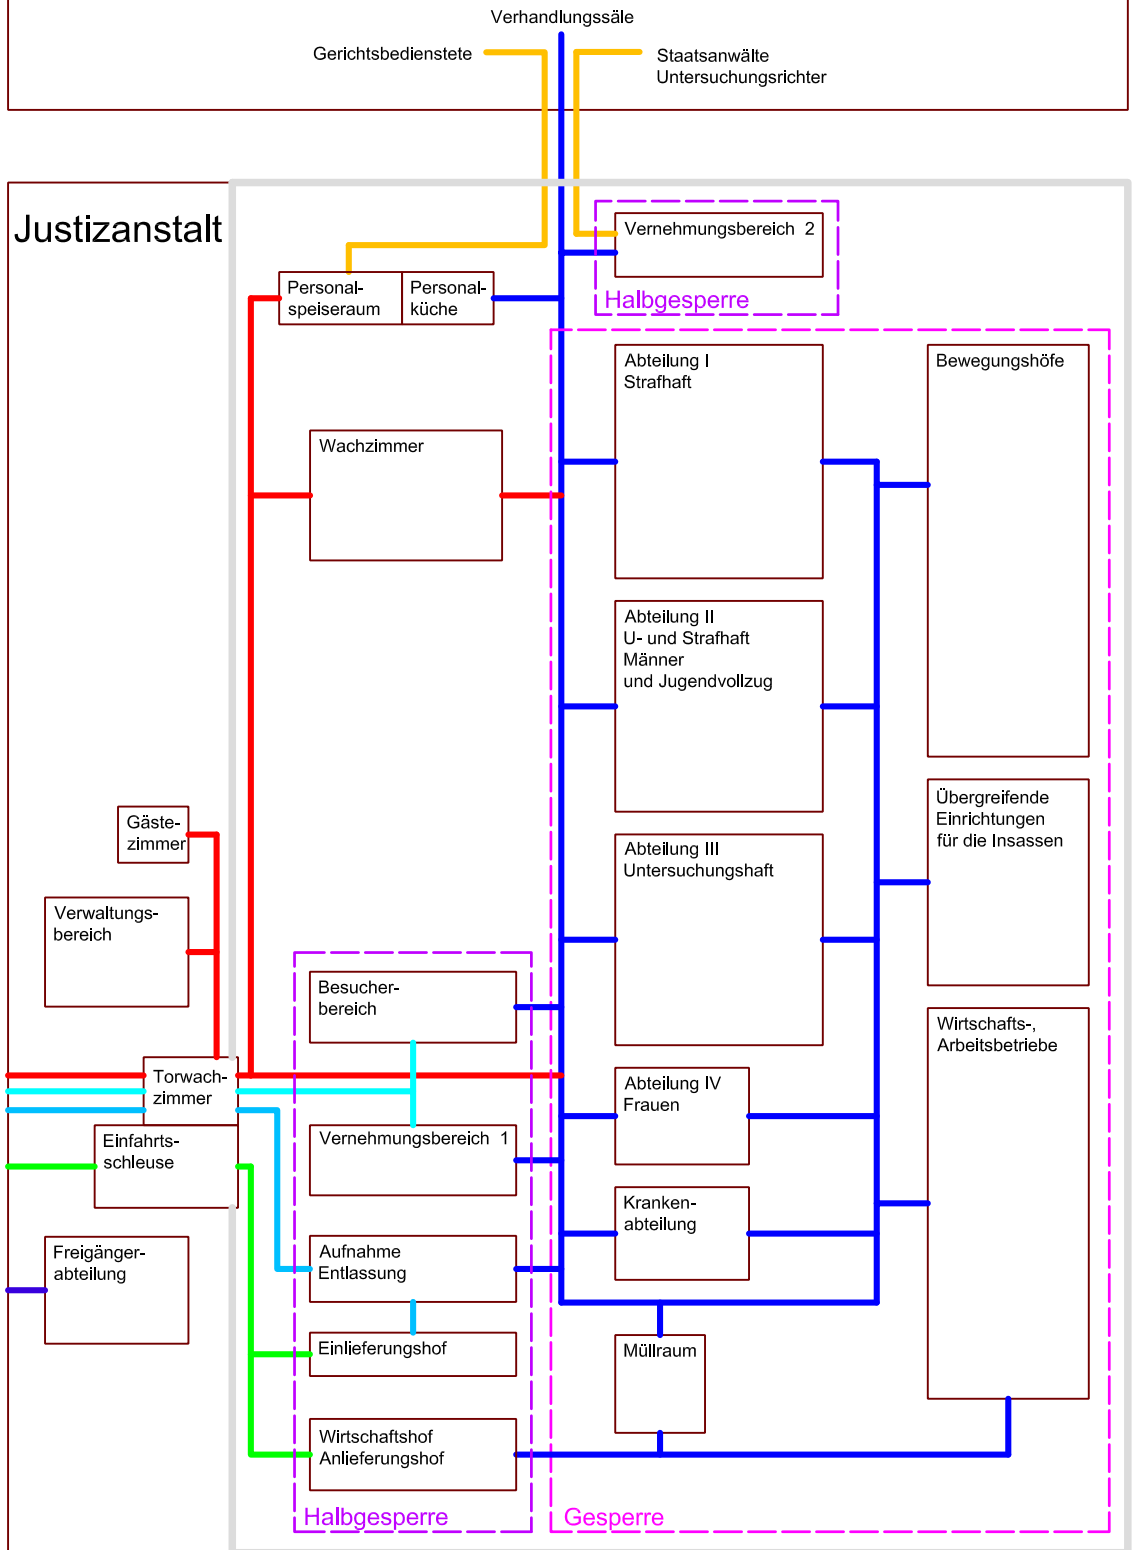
Verhandlungssäle

Gerichtsbedienstete

Staatsanwälte
Untersuchungsrichter

Justizanstalt

Vernehmungsbereich 2

Halbgesperre

Personalspeiseraum

Personalküche

Abteilung I
Strafhaft

Bewegungshöfe

Wachzimmer

Abteilung II
U- und Strafhaft
Männer
und Jugendvollzug

Übergreifende
Einrichtungen
für die Insassen

Gästezimmer

Verwaltungsbereich

Abteilung III
Untersuchungshaft

Besucherbereich

Wirtschafts-,
Arbeitsbetriebe

Torwachzimmer

Abteilung IV
Frauen

Vernehmungsbereich 1

Einfahrtsschleuse

Krankenabteilung

Freigängerabteilung

Aufnahme
Entlassung

Müllraum

Einlieferungshof

Wirtschaftshof
Anlieferungshof

Halbgesperre

Gesperre